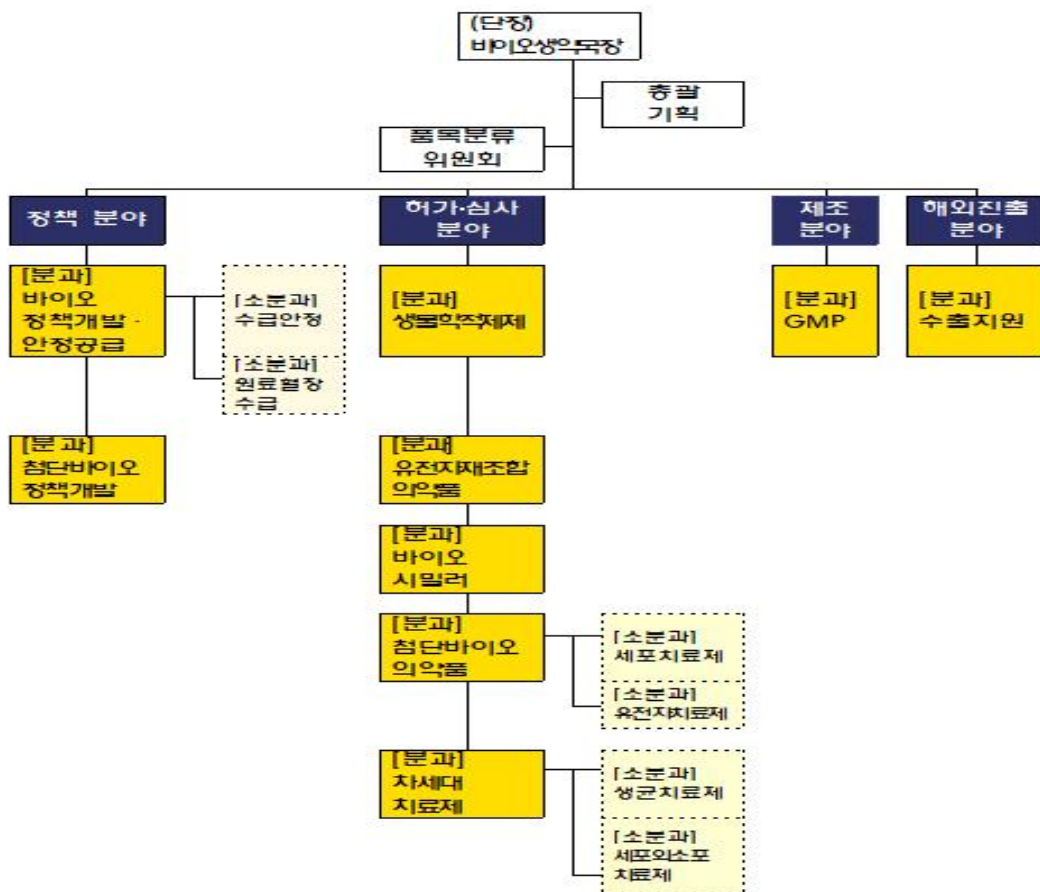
(단장)
바이오생약국장

총괄
기획

품목분류
위원회

정책 분야

[분과]
바이오
정책개발 ·
안정공급

[소분과]
수급안정

[소분과]
원료혈장
수급

[분과]
첨단바이오
정책개발

허가·심사
분야

[분과]
생물학적제제

[분과]
유전자재조합
의약품

[분과]
바이오
시밀러

[분과]
첨단바이오
의약품

[소분과]
세포치료제

[소분과]
유전자치료제

[분과]
차세대
치료제

[소분과]
생균치료제

[소분과]
세포외소포
치료제

제조
분야

[분과]
GMP

해외진출
분야

[분과]
수출지원